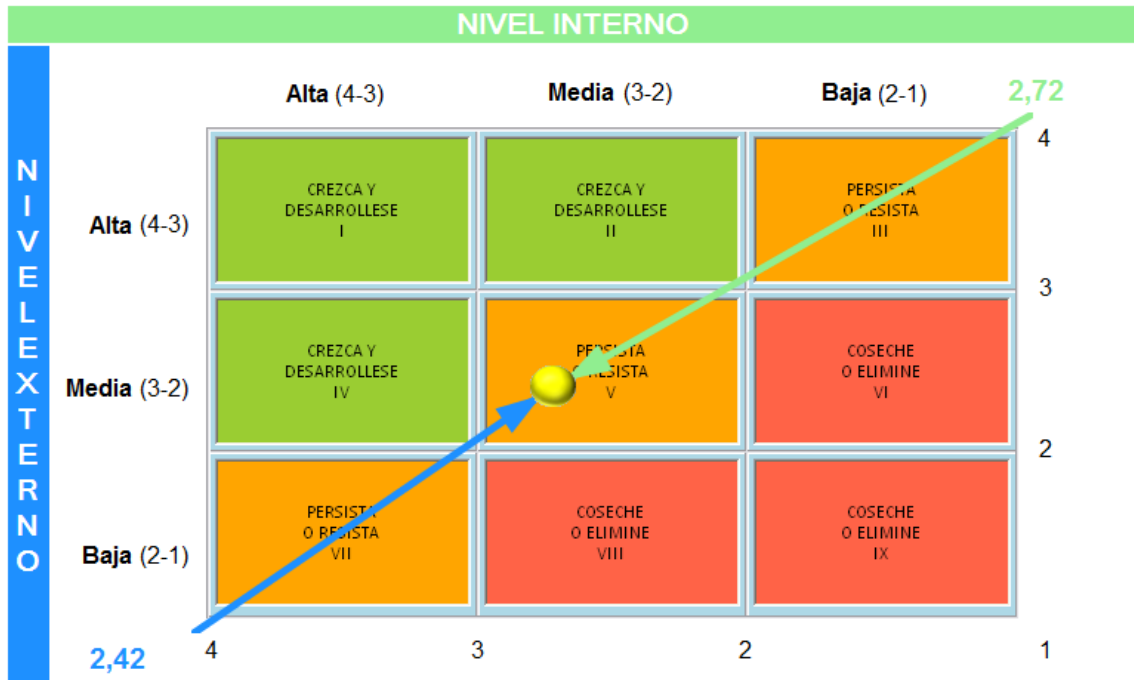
NIVEL INTERNO

NIVEL EXTERNO

| | Alta (4-3) | Media (3-2) | Baja (2-1) |
|---|---|---|---|
| Alta (4-3) | CREZCA Y DESARROLLESE I | CREZCA Y DESARROLLESE II | PERSISTA O RESISTA III |
| Media (3-2) | CREZCA Y DESARROLLESE IV | PERSISTA O RESISTA V | COSECHE O ELIMINE VI |
| Baja (2-1) | PERSISTA O RESISTA VII | COSECHE O ELIMINE VIII | COSECHE O ELIMINE IX |

2,72

4
3
2
1

2,42

4 3 2 1